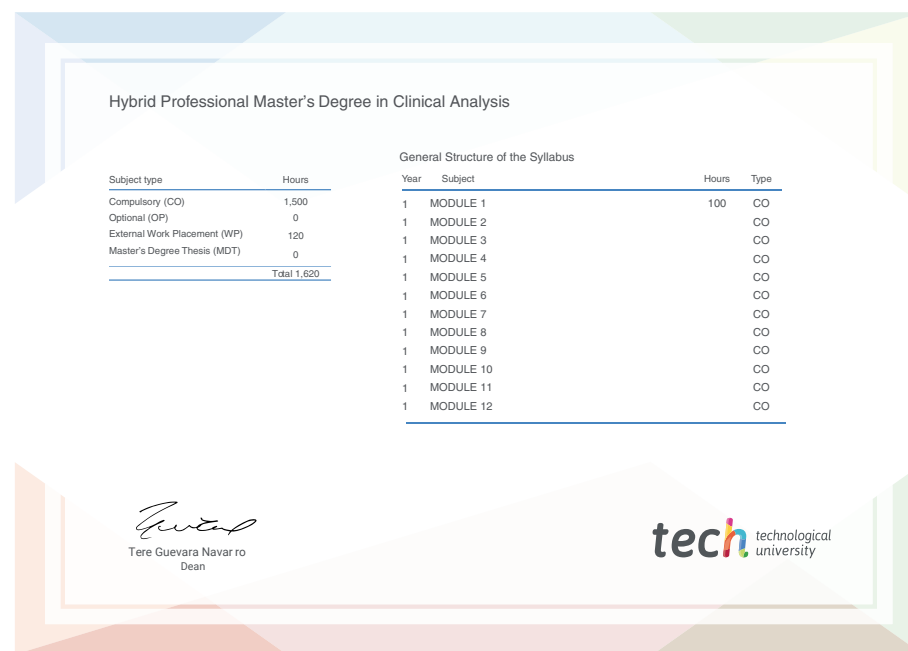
Hybrid Professional Master's Degree in Clinical Analysis

| Subject type | Hours |
|---|---|
| Compulsory (CO) | 1,500 |
| Optional (OP) | 0 |
| External Work Placement (WP) | 120 |
| Master's Degree Thesis (MDT) | 0 |
| | Total 1,620 |

General Structure of the Syllabus

| Year | Subject | Hours | Type |
|---|---|---|---|
| 1 | MODULE 1 | 100 | CO |
| 1 | MODULE 2 | | CO |
| 1 | MODULE 3 | | CO |
| 1 | MODULE 4 | | CO |
| 1 | MODULE 5 | | CO |
| 1 | MODULE 6 | | CO |
| 1 | MODULE 7 | | CO |
| 1 | MODULE 8 | | CO |
| 1 | MODULE 9 | | CO |
| 1 | MODULE 10 | | CO |
| 1 | MODULE 11 | | CO |
| 1 | MODULE 12 | | CO |

Tere Guevara Navarro
Dean

tech technological university